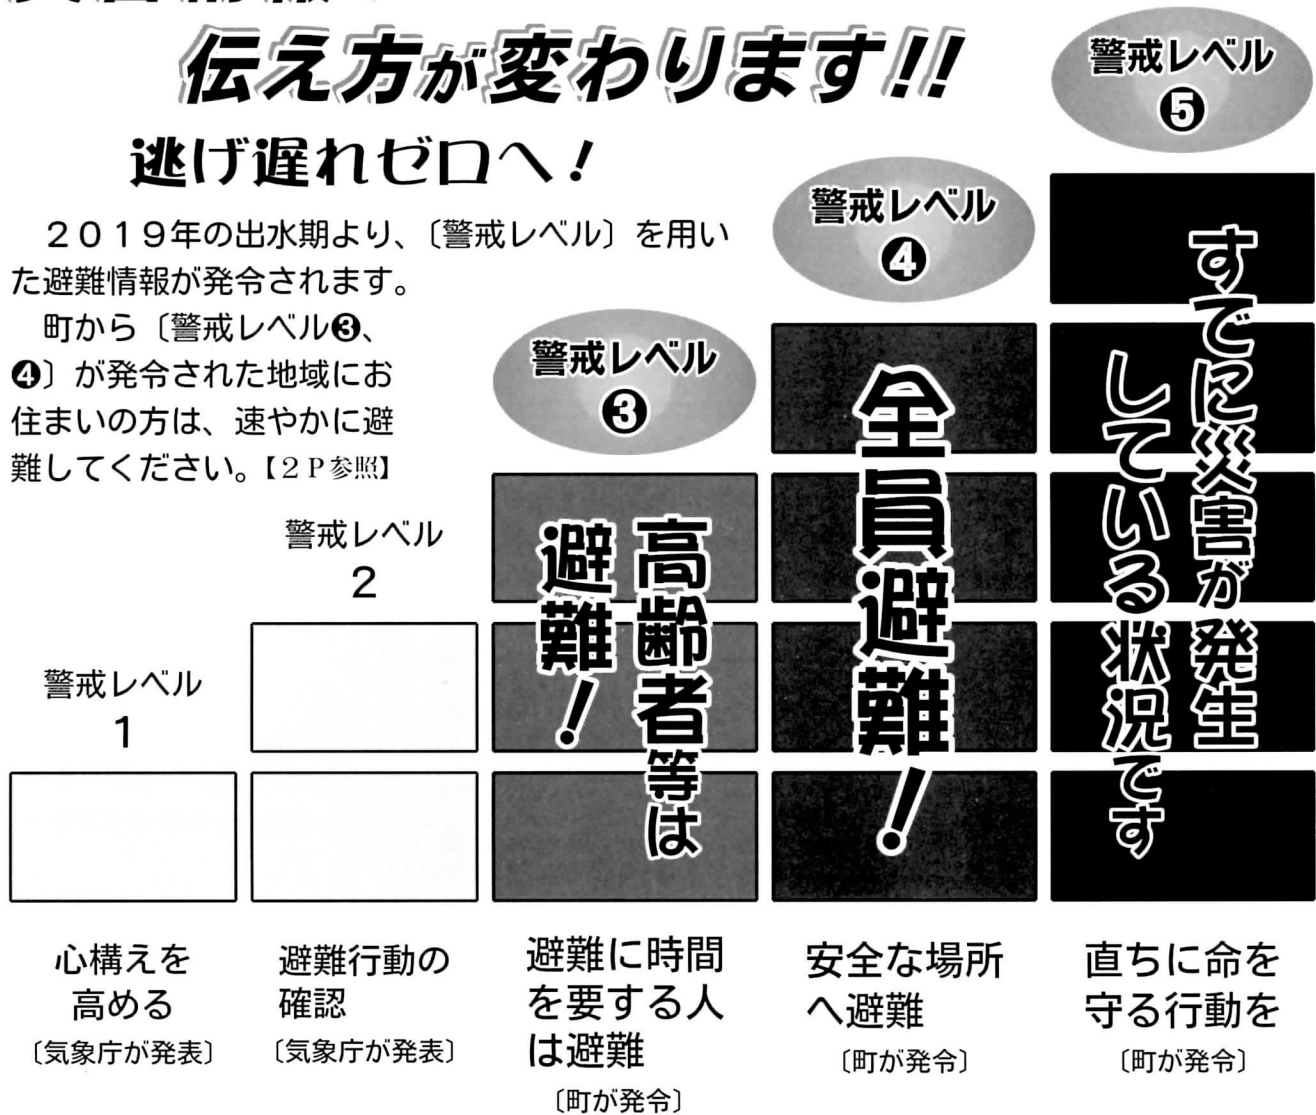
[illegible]

伝え方が変わります!!

逃げ遅れゼロへ!

2019年の出水期より、〔警戒レベル〕を用いた避難情報が発令されます。

町から〔警戒レベル❸、❹〕が発令された地域にお住まいの方は、速やかに避難してください。【2P参照】

警戒レベル❺

警戒レベル❹

警戒レベル❸

警戒レベル 2

警戒レベル 1

高齢者等は避難!

全員避難!

すでに災害が発生している状況です

心構えを高める
〔気象庁が発表〕

避難行動の確認
〔気象庁が発表〕

避難に時間を要する人は避難
〔町が発令〕

安全な場所へ避難
〔町が発令〕

直ちに命を守る行動を
〔町が発令〕